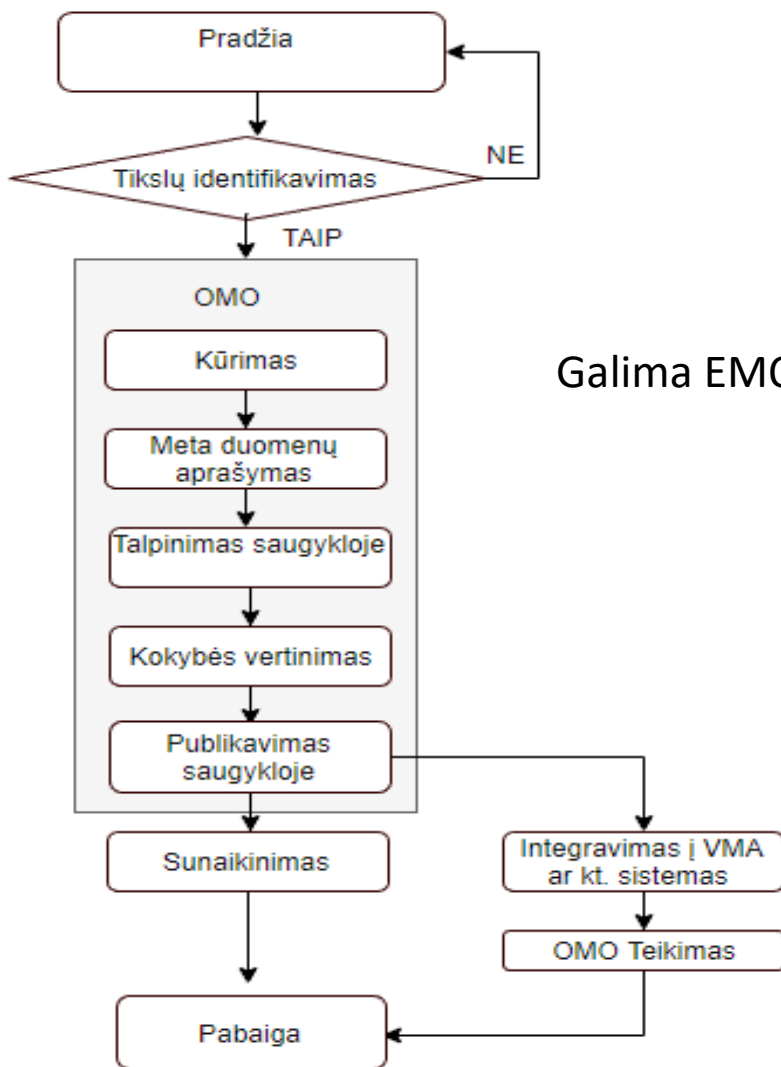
Pradžia

NE

Tikslų identifikavimas

TAIP

OMO

Kūrimas

Meta duomenų aprašymas

Talpinimas saugykloje

Kokybės vertinimas

Publikavimas saugykloje

Sunaikinimas

Integravimas į VMA ar kt. sistemas

OMO Teikimas

Pabaiga

Galima EMO